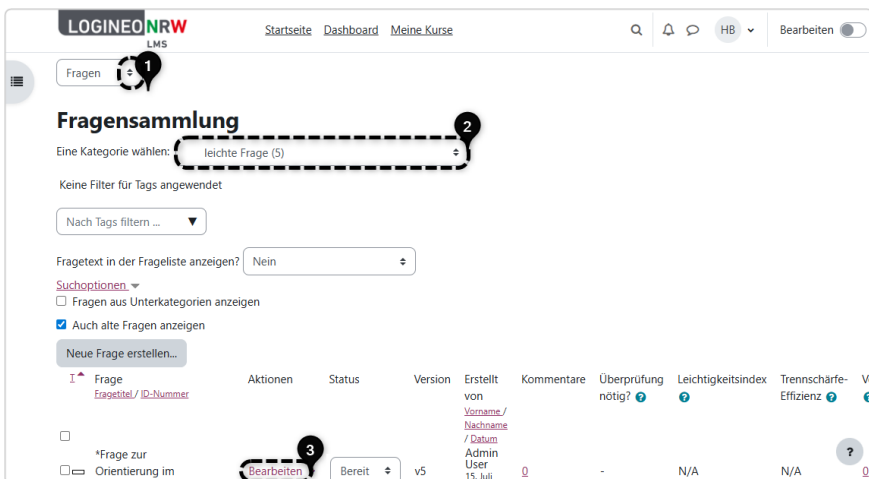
LOGINEO NRW LMS

Startseite Dashboard Meine Kurse

HB

Bearbeiten

Fragen

1

Fragensammlung

2

Eine Kategorie wählen: leichte Frage (5)

Keine Filter für Tags angewendet

Nach Tags filtern ...

Fragetext in der Frageliste anzeigen? Nein

Suchoptionen

Fragen aus Unterkategorien anzeigen

Auch alte Fragen anzeigen

Neue Frage erstellen...

| T | Frage Fragetitel / ID-Nummer | Aktionen | Status | Version | Erstellt von Vorname / Nachname / Datum | Kommentare | Überprüfung nötig? | Leichtigkeitsindex | Trennschärfe-Effizienz | V |
|---|---|---|---|---|---|---|---|---|---|---|
| | *Frage zur Orientierung im | Bearbeiten | Bereit | v5 | Admin User 15. Juli | 0 | - | N/A | N/A | 0 |

3

?